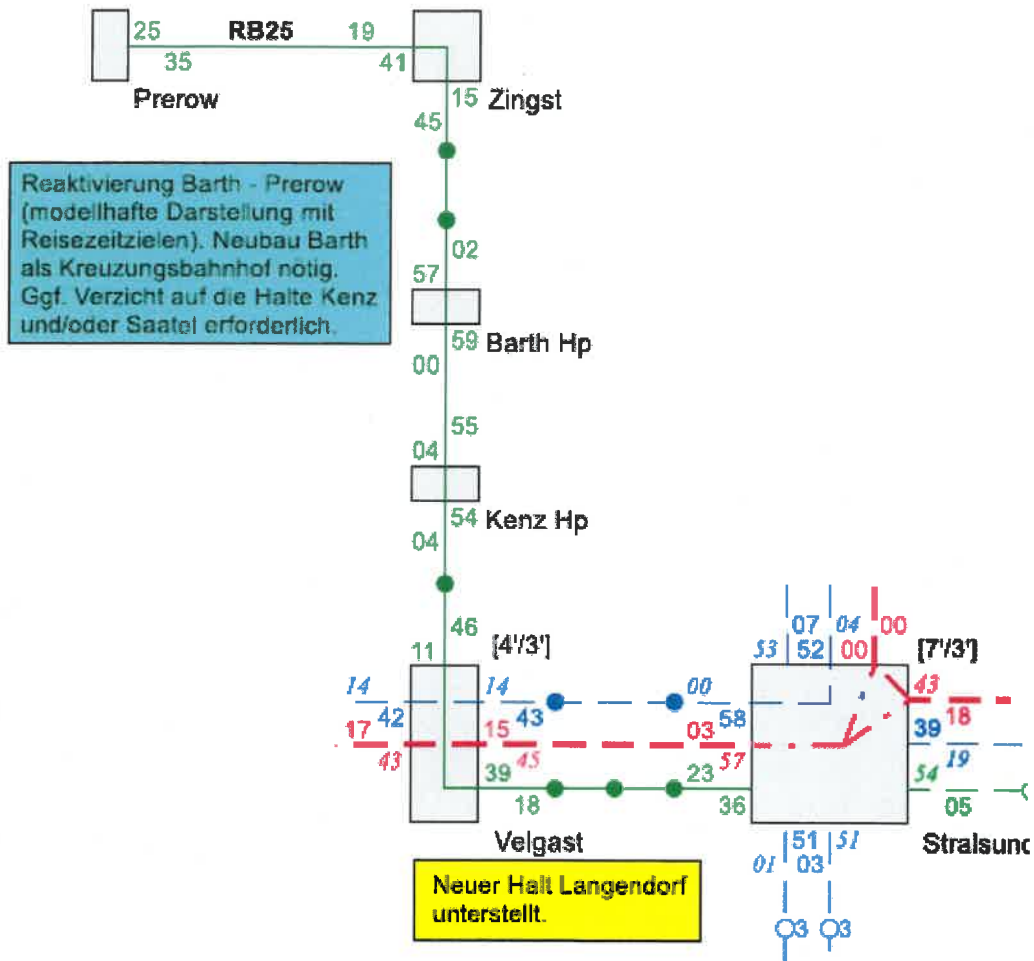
25 RB25 19
35 41
Prerow 15 Zingst
45

Reaktivierung Barth - Prerow (modellhafte Darstellung mit Reisezeitzielen). Neubau Barth als Kreuzungsbahnhof nötig. Ggf. Verzicht auf die Halte Kenz und/oder Saatel erforderlich.

02
57
59 Barth Hp
00
55
04
54 Kenz Hp
04
46
11 [4'/3']
14 14 00
42 43 58
17 15 03
43 45 57
39 23
18 36
Velgast

07 04 00
53 52 00 [7'/3']
43
18
39
19
54
05
51 51
01 03
Stralsund

Neuer Halt Langendorf unterstellt.

O3 O3